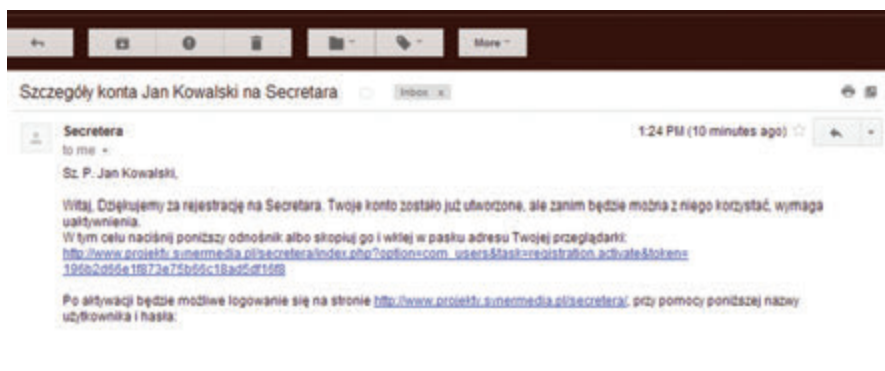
More

Szczegóły konta Jan Kowalski na Secretara Inbox x

Secretera
to me

1:24 PM (10 minutes ago)

Sz. P. Jan Kowalski,

Witaj, Dziękujemy za rejestrację na Secretara. Twoje konto zostało już utworzone, ale zanim będzie można z niego korzystać, wymaga uaktywnienia.
W tym celu naciśnij poniższy odnośnik albo skopiuj go i wklej w pasku adresu Twojej przeglądarki:
http://www.projekty.synermedia.pl/secretera/index.php?option=com_users&task=registration.activate&token=196b2d66e1f873e75b66c18ad5df16f8

Po aktywacji będzie możliwe logowanie się na stronie http://www.projekty.synermedia.pl/secretera/, przy pomocy poniższej nazwy użytkownika i hasła: